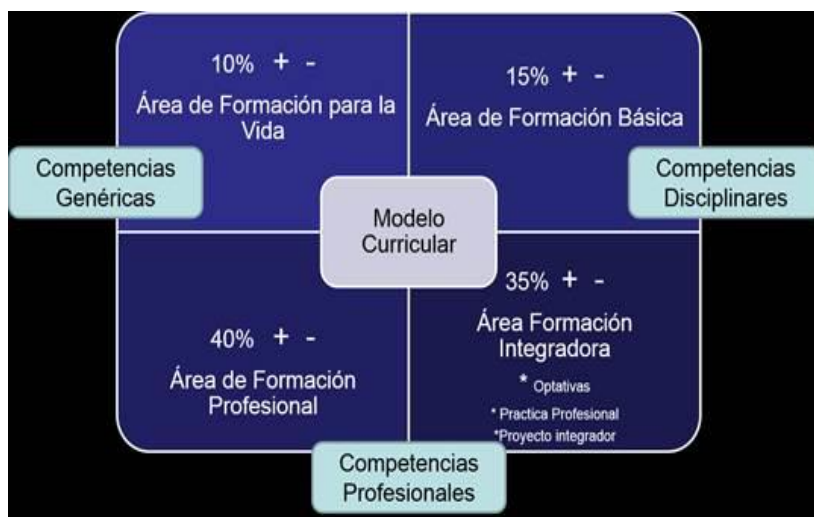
10% + -

Área de Formación para la Vida

15% + -

Área de Formación Básica

Competencias Genéricas

Competencias Disciplinares

Modelo Curricular

35% + -

Área Formación Integradora

* Optativas

* Practica Profesional

*Proyecto integrador

40% + -

Área de Formación Profesional

Competencias Profesionales